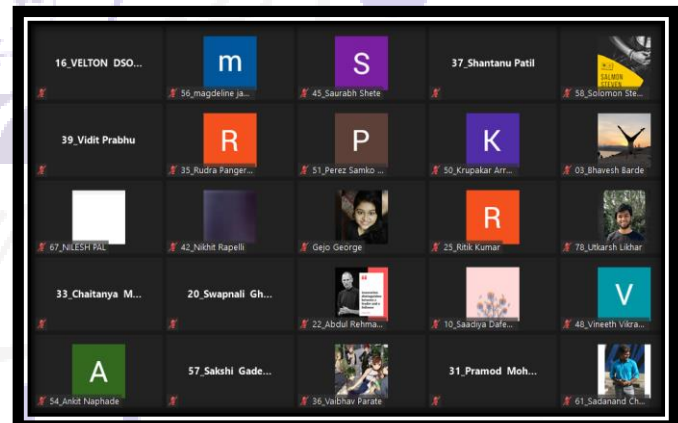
16_VELTON DSO...

m
56_magdeline ja...

S
45_Saurabh Shete

37_Shantanu Patil

SALMON STEVEN
58_Solomon Ste...

39_Vidit Prabhu

R
35_Rudra Panger...

P
51_Perez Samko ...

K
50_Krupakar Arr...

03_Bhavesh Barde

67_NILESH PAL

42_Nikhit Rapelli

Gejo George

R
25_Ritik Kumar

78_Utkarsh Likhar

33_Chaitanya M...

20_Swapnali Gh...

22_Abdul Rehma...

10_Saadiya Dafe...

V
48_Vineeth Vikra...

A
54_Ankit Naphade

57_Sakshi Gade...

36_Vaibhav Parate

31_Pramod Moh...

61_Sadanand Ch...